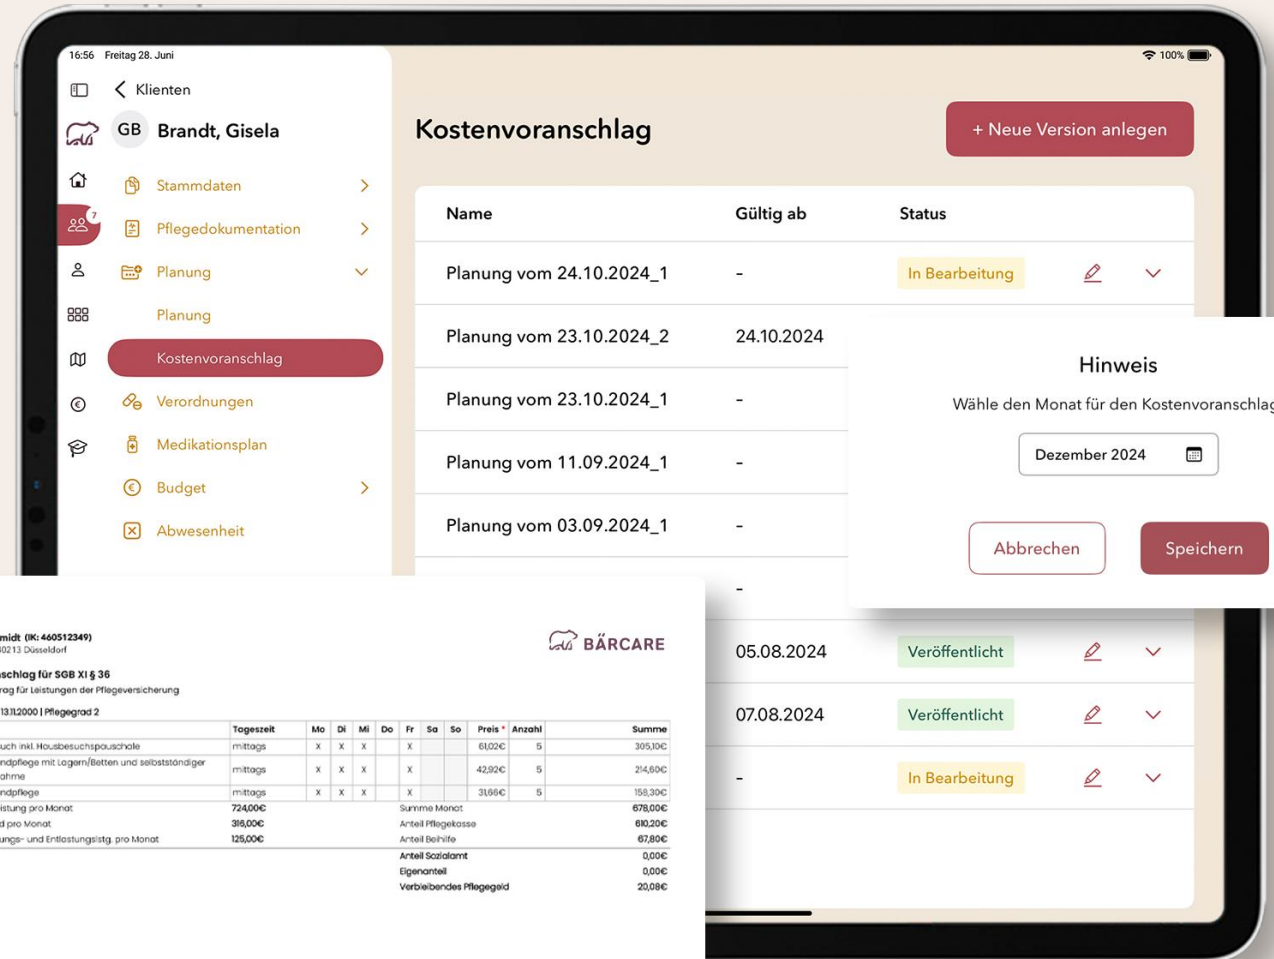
16:56 Freitag 28. Juni

100%

Klienten

GB Brandt, Gisela

Stammdaten

Pflegedokumentation

Planung

Planung

Kostenvoranschlag

Verordnungen

Medikationsplan

Budget

Abwesenheit

7

Kostenvoranschlag

+ Neue Version anlegen

| Name | Gültig ab | Status |
|---|---|---|
| Planung vom 24.10.2024_1 | - | In Bearbeitung |
| Planung vom 23.10.2024_2 | 24.10.2024 | |
| Planung vom 23.10.2024_1 | - | |
| Planung vom 11.09.2024_1 | - | |
| Planung vom 03.09.2024_1 | - | |
| | - | |
| | 05.08.2024 | Veröffentlicht |
| | 07.08.2024 | Veröffentlicht |
| | - | In Bearbeitung |

Hinweis

Wähle den Monat für den Kostenvoranschlag

Dezember 2024

Abbrechen

Speichern

midt (IK: 460512349)
0213 Düsseldorf

BÄRCARE

schlag für SGB XI § 36
rag für Leistungen der Pflegeversicherung

13.11.2000 | Pflegegrad 2

| | Tageszeit | Mo | Di | Mi | Do | Fr | Sa | So | Preis * | Anzahl | Summe |
|---|---|---|---|---|---|---|---|---|---|---|---|
| uch inkl. Hausbesuchspauschale | mittags | X | X | X | | X | | | 61,02€ | 5 | 305,10€ |
| ndpflege mit Lagern/Betten und selbstständiger ahme | mittags | X | X | X | | X | | | 42,92€ | 5 | 214,60€ |
| ndpflege | mittags | X | X | X | | X | | | 31,66€ | 5 | 158,30€ |

istung pro Monat 724,00€ Summe Monat 678,00€
d pro Monat 316,00€ Anteil Pflegekasse 610,20€
ungs- und Entlastungsistg. pro Monat 125,00€ Anteil Beihilfe 67,80€
Anteil Sozialamt 0,00€
Eigenanteil 0,00€
Verbleibendes Pflegegeld 20,08€